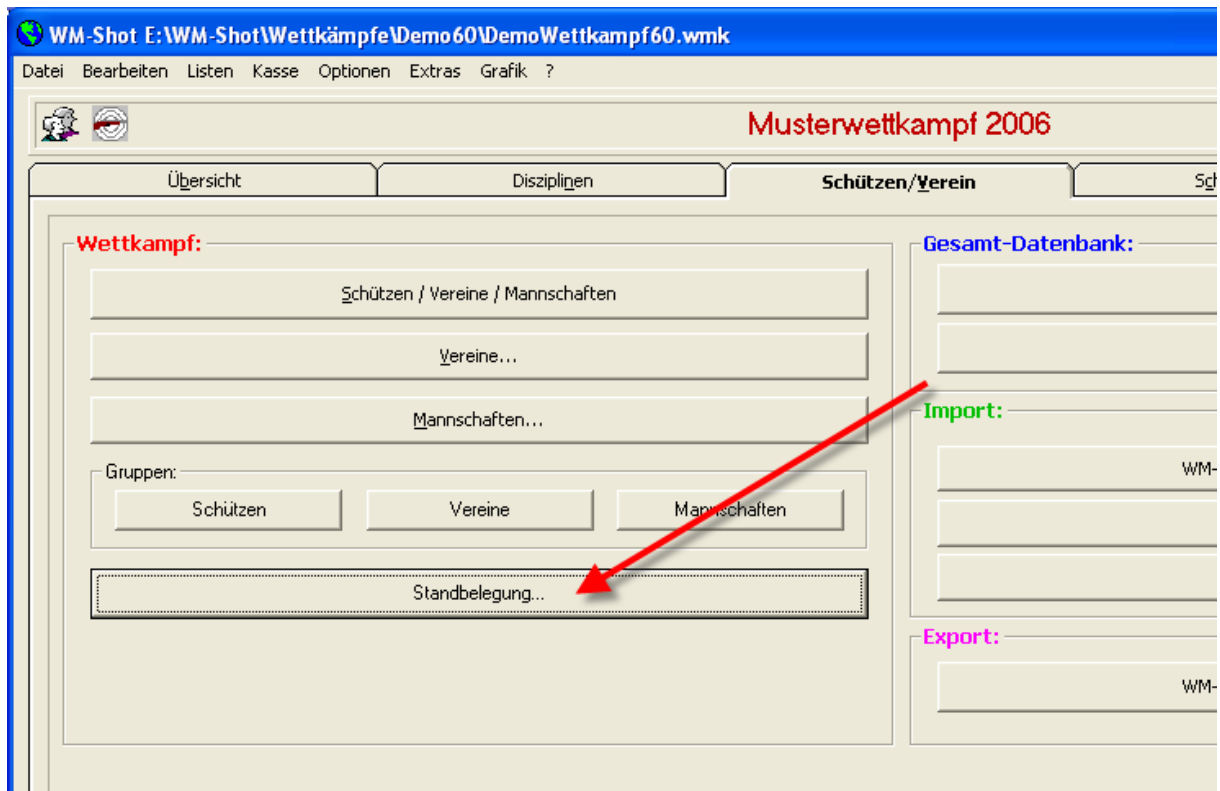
WM-Shot E:\WM-Shot\Wettkämpfe\Demo60\DemoWettkampf60.wmk

Datei Bearbeiten Listen Kasse Optionen Extras Grafik ?

Musterwettkampf 2006

Übersicht | Disziplinen | Schützen/Verein | Sc

Wettkampf:

Schützen / Vereine / Mannschaften

Vereine...

Mannschaften...

Gruppen:

Schützen

Vereine

Mannschaften

Standbelegung...

Gesamt-Datenbank:

Import:

WM-

Export:

WM-